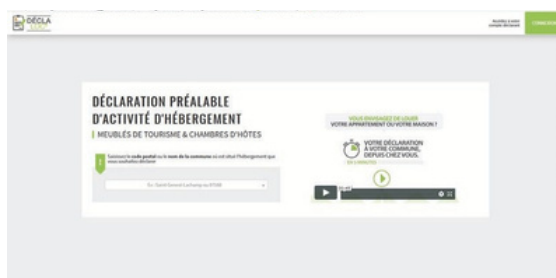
DÉCLA LOC

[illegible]

DÉCLARATION PRÉALABLE D'ACTIVITÉ D'HÉBERGEMENT

MEUBLÉS DE TOURISME & CHAMBRES D'HÔTES

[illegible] code postal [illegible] nom de la commune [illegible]

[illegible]

VOUS ENVISAGEZ DE LOUER VOTRE APPARTEMENT OU VOTRE MAISON ?

VOTRE DÉCLARATION À VOTRE COMMUNE, DEPUIS CHEZ VOUS.

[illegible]